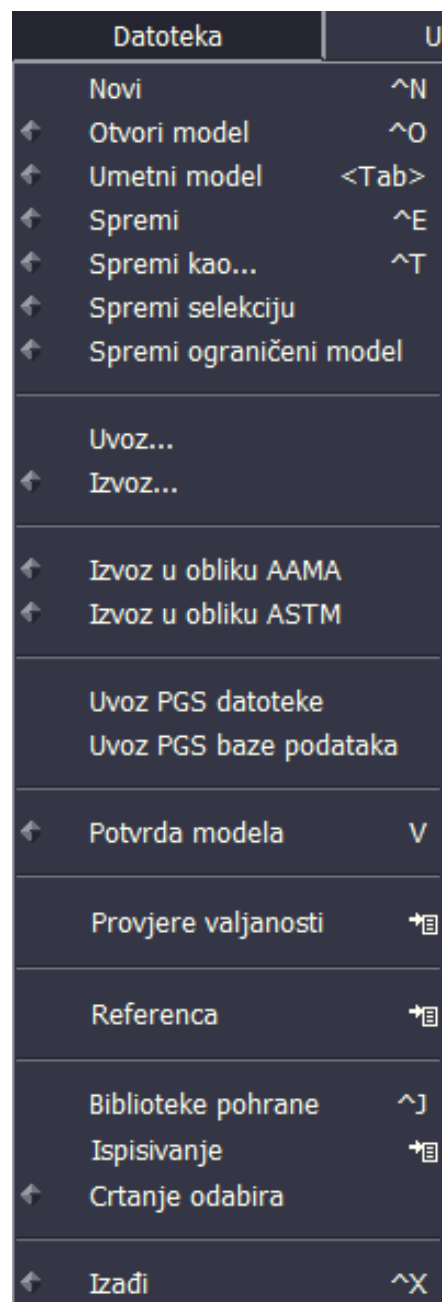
Datoteka U

Novi ^N
Otvori model ^O
Umetni model <Tab>
Spremi ^E
Spremi kao... ^T
Spremi selekciju
Spremi ograničeni model

Uvoz...
Izvoz...

Izvoz u obliku AAMA
Izvoz u obliku ASTM

Uvoz PGS datoteke
Uvoz PGS baze podataka

Potvrda modela V

Provjere valjanosti

Referenca

Biblioteke pohrane ^J
Ispisivanje
Crtanje odabira

Izađi ^X